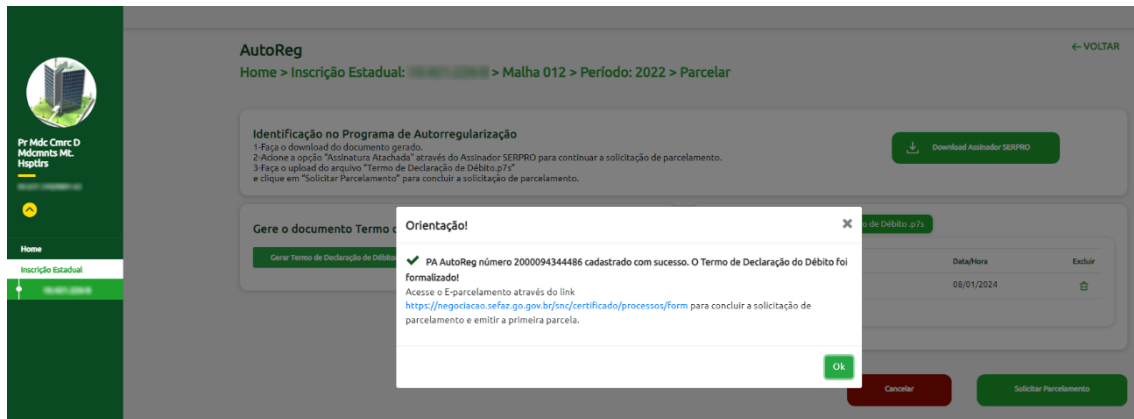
Pr Mdc Cmrc D Mdcmnts Mt. Hsptlrs

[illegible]

Home

Inscrição Estadual

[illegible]

AutoReg

Home > Inscrição Estadual: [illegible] > Malha 012 > Período: 2022 > Parcelar

← VOLTAR

Identificação no Programa de Autorregularização

1-Faça o download do documento gerado.
2-Acione a opção "Assinatura Atachada" através do Assinador SERPRO para continuar a solicitação de parcelamento.
3-Faça o upload do arquivo "Termo de Declaração de Débito.p7s"
e clique em "Solicitar Parcelamento" para concluir a solicitação de parcelamento.

Download Assinador SERPRO

Gere o documento Termo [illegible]

Gerar Termo de Declaração de Débito

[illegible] de Débito .p7s

Data/Hora

Excluir

08/01/2024

Orientação!

×

PA AutoReg número 2000094344486 cadastrado com sucesso. O Termo de Declaração do Débito foi formalizado!

Acesse o E-parcelamento através do link https://negociacao.sefaz.go.gov.br/snc/certificado/processos/form para concluir a solicitação de parcelamento e emitir a primeira parcela.

Ok

Cancelar

Solicitar Parcelamento